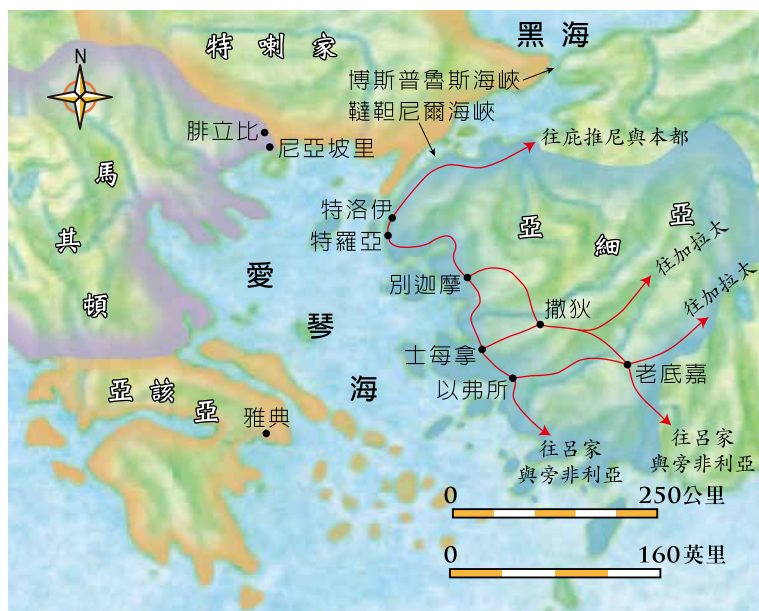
N

特 喇 家

黑 海

博斯普魯斯海峽

韃靼尼爾海峽

腓立比

尼亞坡里

往庇推尼與本都

馬

其

頓

特洛伊

特羅亞

亞

細

亞

往加拉太

往加拉太

愛

琴

海

別迦摩

撒狄

士每拿

老底嘉

以弗所

亞 該 亞

雅典

往呂家與旁非利亞

往呂家與旁非利亞

0

250公里

0

160英里